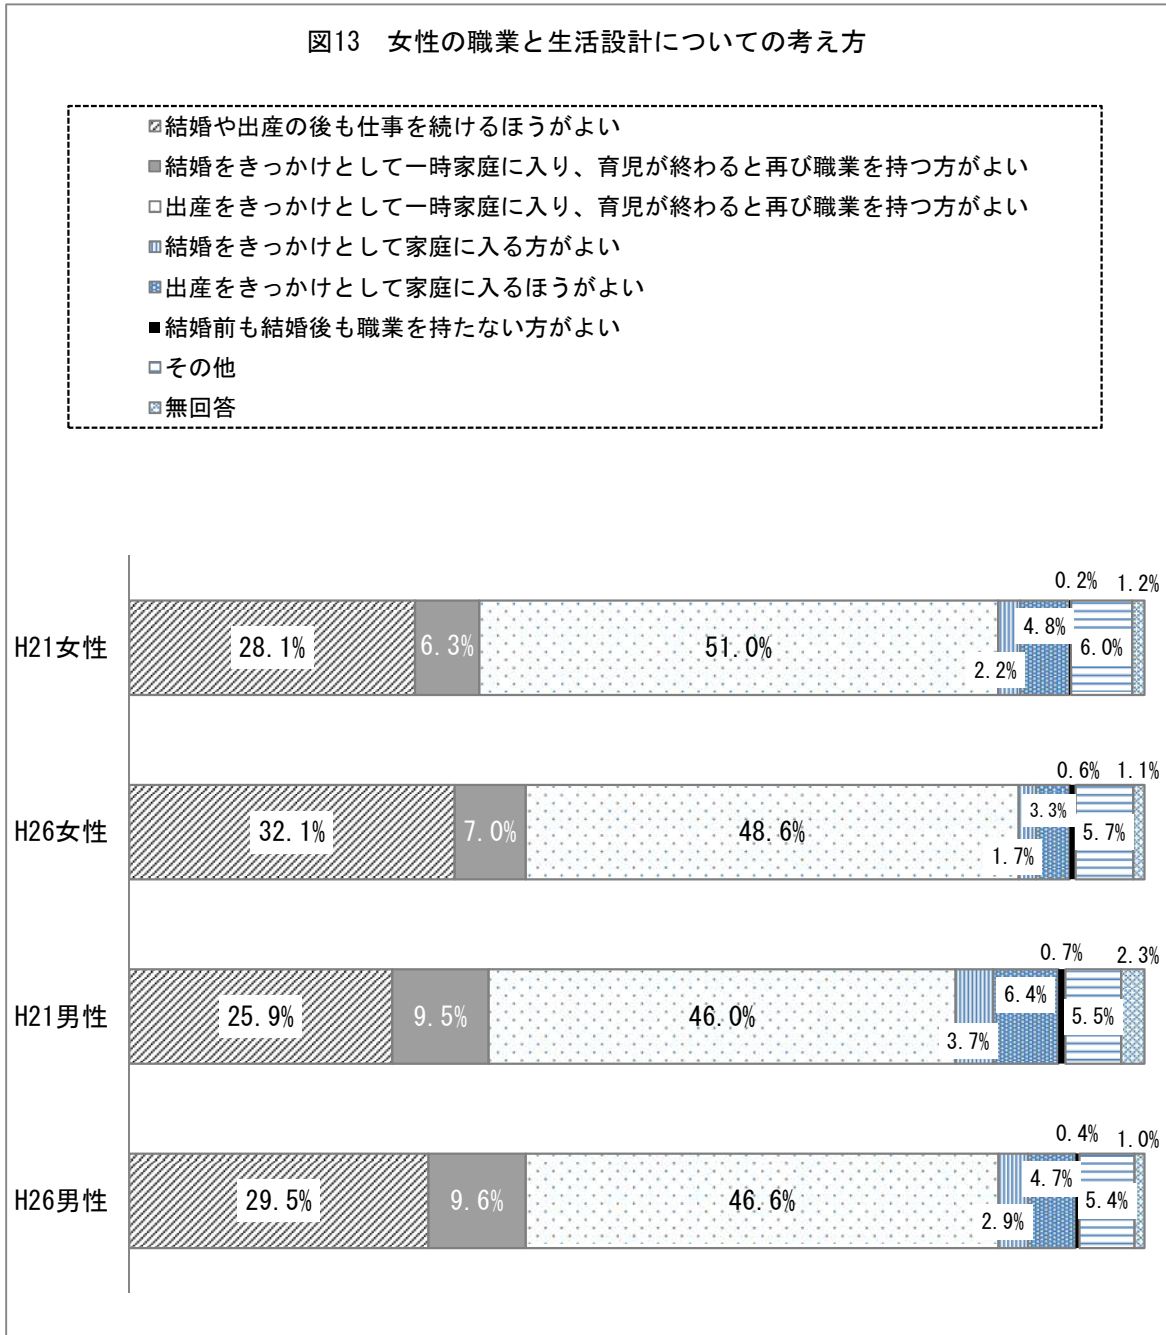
図13　女性の職業と生活設計についての考え方

結婚や出産の後も仕事を続けるほうがよい
結婚をきっかけとして一時家庭に入り、育児が終わると再び職業を持つ方がよい
出産をきっかけとして一時家庭に入り、育児が終わると再び職業を持つ方がよい
結婚をきっかけとして家庭に入る方がよい
出産をきっかけとして家庭に入るほうがよい
結婚前も結婚後も職業を持たない方がよい
その他
無回答

H21女性　28.1%　6.3%　51.0%　2.2%　4.8%　0.2%　6.0%　1.2%
H26女性　32.1%　7.0%　48.6%　1.7%　3.3%　0.6%　5.7%　1.1%
H21男性　25.9%　9.5%　46.0%　3.7%　6.4%　0.7%　5.5%　2.3%
H26男性　29.5%　9.6%　46.6%　2.9%　4.7%　0.4%　5.4%　1.0%